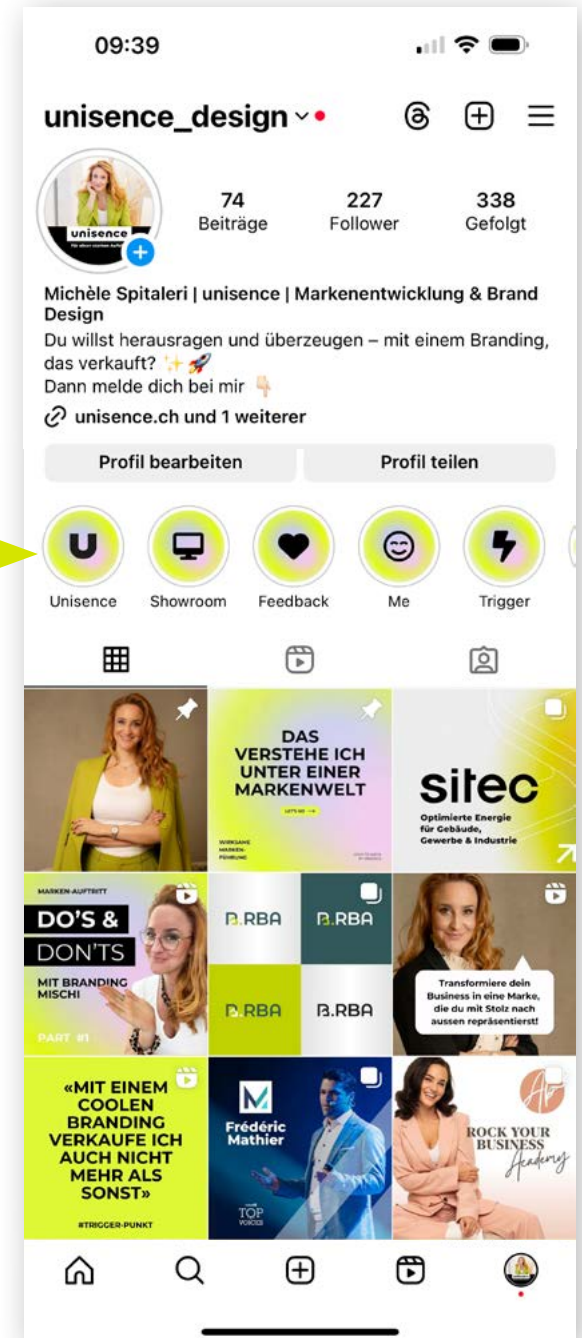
09:39

unisence_design

74 Beiträge
227 Follower
338 Gefolgt

unisence

Michèle Spitaleri | unisence | Markenentwicklung & Brand Design
Du willst herausragen und überzeugen – mit einem Branding, das verkauft? ✨🚀
Dann melde dich bei mir 👇

unisence.ch und 1 weiterer

Profil bearbeiten
Profil teilen

Unisence
Showroom
Feedback
Me
Trigger

DAS VERSTEHE ICH UNTER EINER MARKENWELT
LET'S GO →
WIRKSAME MARKENFÜHRUNG

sitec
Optimierte Energie für Gebäude, Gewerbe & Industrie

MARKEN-AUFTRITT
DO'S & DON'TS
MIT BRANDING MISCHI
PART #1

B.RBA
B.RBA
B.RBA
B.RBA

Transformiere dein Business in eine Marke, die du mit Stolz nach aussen repräsentierst!

«MIT EINEM COOLEN BRANDING VERKAUFE ICH AUCH NICHT MEHR ALS SONST»
#TRIGGER-PUNKT

M
Frédéric Mathier
TOP VOICES

ROCK YOUR BUSINESS Academy